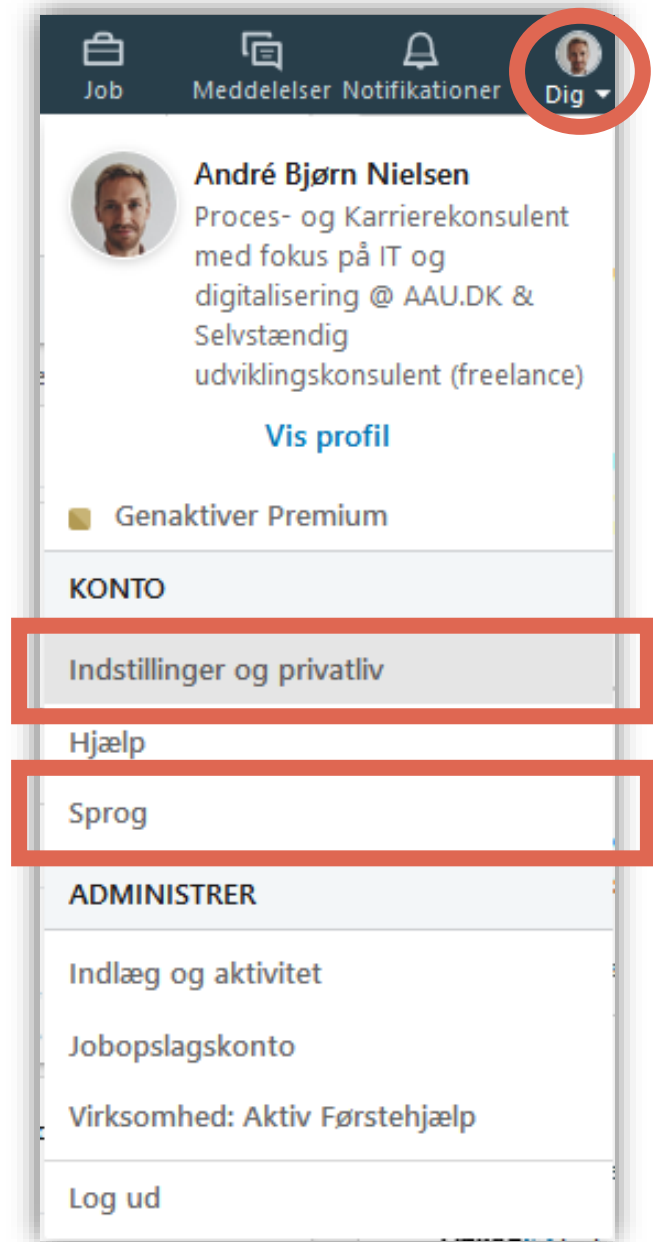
Job Meddelelser Notifikationer Dig

André Bjørn Nielsen
Proces- og Karrierekonsulent med fokus på IT og digitalisering @ AAU.DK & Selvstændig udviklingskonsulent (freelance)

Vis profil

Genaktiver Premium

KONTO

Indstillinger og privatliv

Hjælp

Sprog

ADMINISTRER

Indlæg og aktivitet

Jobopslagskonto

Virksomhed: Aktiv Førstehjælp

Log ud